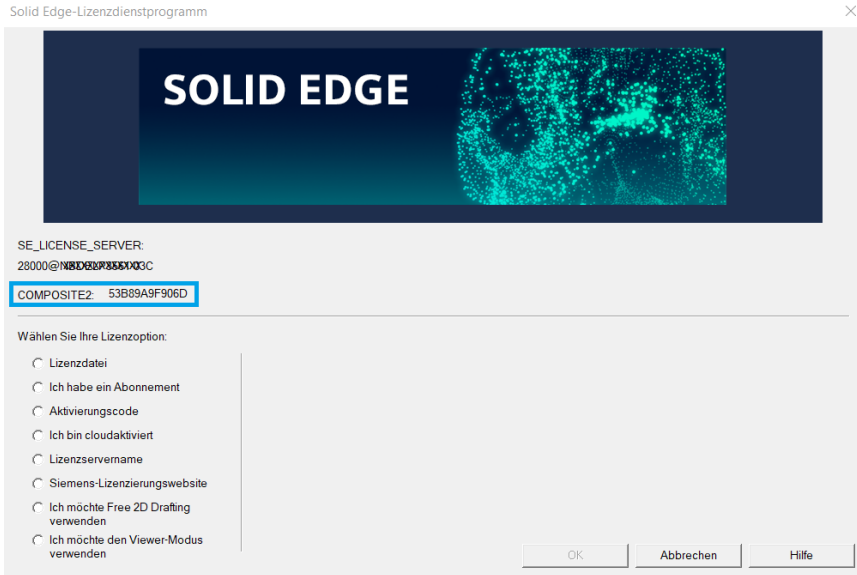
Solid Edge-Lizenzdienstprogramm

SOLID EDGE

SE_LICENSE_SERVER:
28000@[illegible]3C

COMPOSITE2: 53B89A9F906D

Wählen Sie Ihre Lizenzoption:

Lizenzdatei
Ich habe ein Abonnement
Aktivierungscode
Ich bin cloudaktiviert
Lizenzservername
Siemens-Lizenzierungswebsite
Ich möchte Free 2D Drafting verwenden
Ich möchte den Viewer-Modus verwenden

OK
Abbrechen
Hilfe